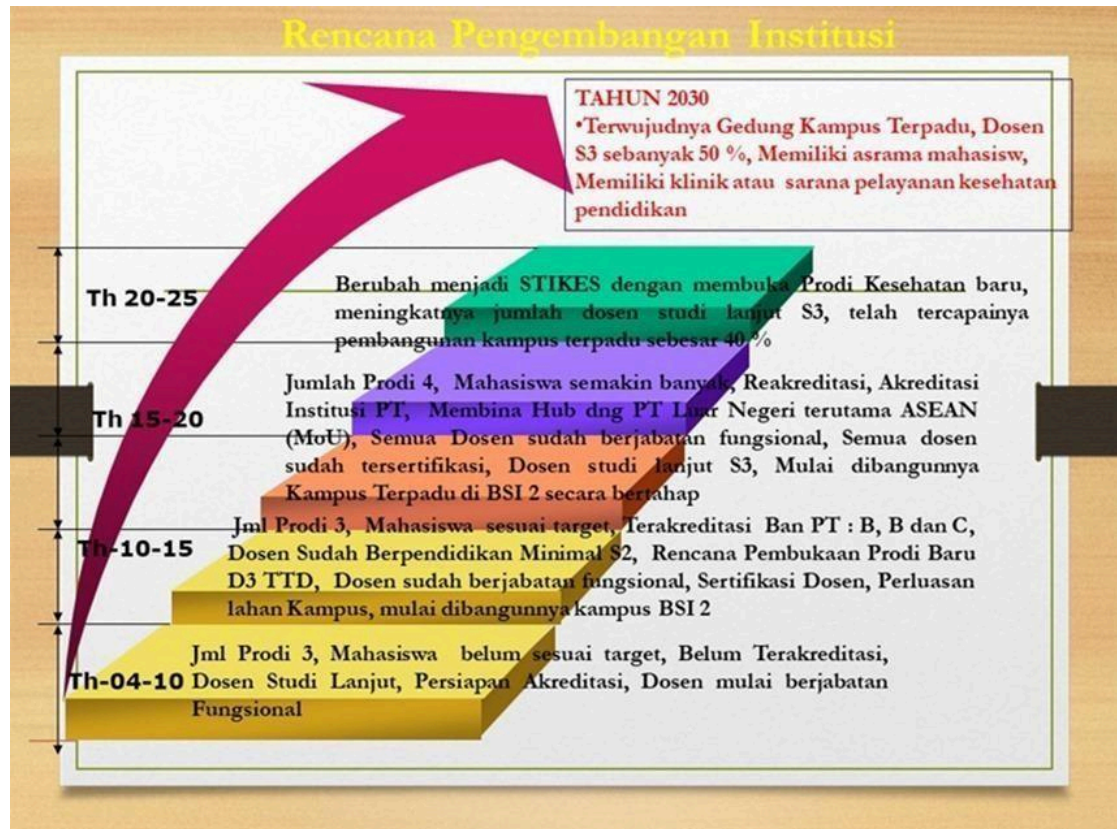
Rencana Pengembangan Institusi

TAHUN 2030
•Terwujudnya Gedung Kampus Terpadu, Dosen S3 sebanyak 50 %, Memiliki asrama mahasisw, Memiliki klinik atau sarana pelayanan kesehatan pendidikan

Th 20-25

Berubah menjadi STIKES dengan membuka Prodi Kesehatan baru, meningkatnya jumlah dosen studi lanjut S3, telah tercapainya pembangunan kampus terpadu sebesar 40 %

Th 15-20

Jumlah Prodi 4, Mahasiswa semakin banyak, Reakreditasi, Akreditasi Institusi PT, Membina Hub dng PT Luar Negeri terutama ASEAN (MoU), Semua Dosen sudah berjabatan fungsional, Semua dosen sudah tersertifikasi, Dosen studi lanjut S3, Mulai dibangunnya Kampus Terpadu di BSI 2 secara bertahap

Th-10-15

Jml Prodi 3, Mahasiswa sesuai target, Terakreditasi Ban PT : B, B dan C, Dosen Sudah Berpendidikan Minimal S2, Rencana Pembukaan Prodi Baru D3 TTD, Dosen sudah berjabatan fungsional, Sertifikasi Dosen, Perluasan lahan Kampus, mulai dibangunnya kampus BSI 2

Th-04-10

Jml Prodi 3, Mahasiswa belum sesuai target, Belum Terakreditasi, Dosen Studi Lanjut, Persiapan Akreditasi, Dosen mulai berjabatan Fungsional